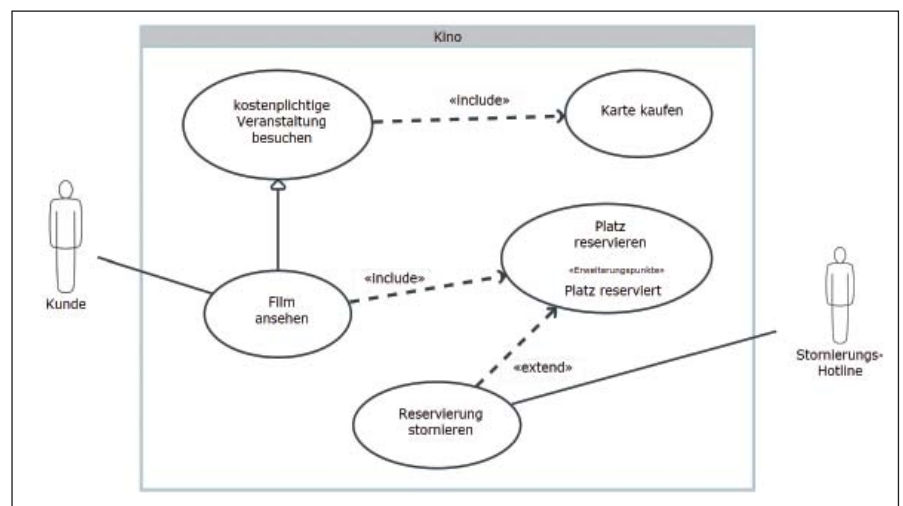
Kino

kostenplichtige Veranstaltung besuchen

«include»

Karte kaufen

Kunde

Platz reservieren

«Erweiterungspunkte»

Platz reserviert

«include»

Film ansehen

Stornierungs-Hotline

«extend»

Reservierung stornieren